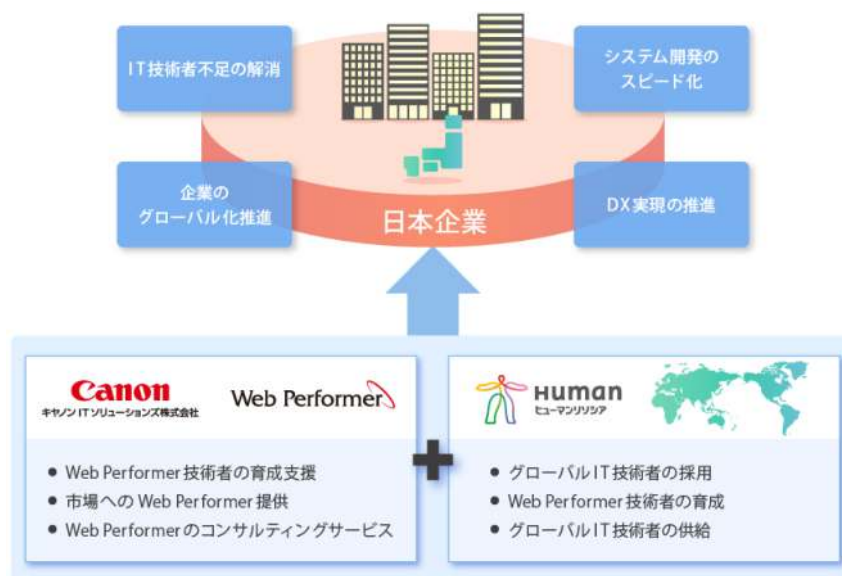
IT技術者不足の解消

システム開発のスピード化

企業のグローバル化推進

日本企業

DX実現の推進

Canon
キヤノンITソリューションズ株式会社

Web Performer

• Web Performer技術者の育成支援
• 市場へのWeb Performer提供
• Web Performerのコンサルティングサービス

Human
ヒューマンリソシア

• グローバルIT技術者の採用
• Web Performer技術者の育成
• グローバルIT技術者の供給